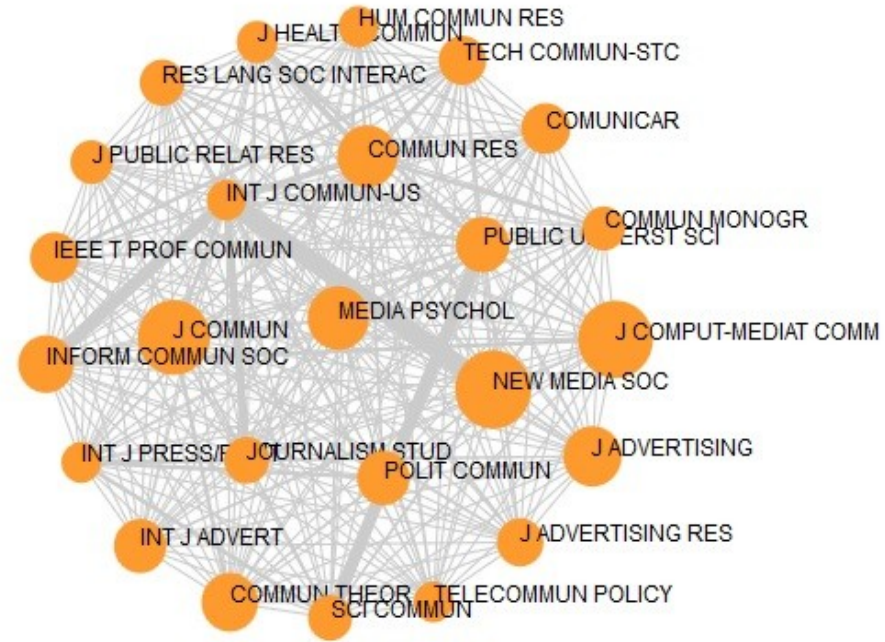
HUM COMMUN RES
J HEALT COMMUN
TECH COMMUN-STC
RES LANG SOC INTERAC
COMUNICAR
J PUBLIC RELAT RES
COMMUN RES
INT J COMMUN-US
COMMUN MONOGR
PUBLIC U ERST SCI
IEEE T PROF COMMUN
MEDIA PSYCHOL
J COMMUN
J COMPUT-MEDIAT COMM
INFORM COMMUN SOC
NEW MEDIA SOC
INT J PRESS/P
JOURNALISM STUD
J ADVERTISING
POLIT COMMUN
J ADVERTISING RES
INT J ADVERT
COMMUN THEOR
TELECOMMUN POLICY
SCI COMMUN